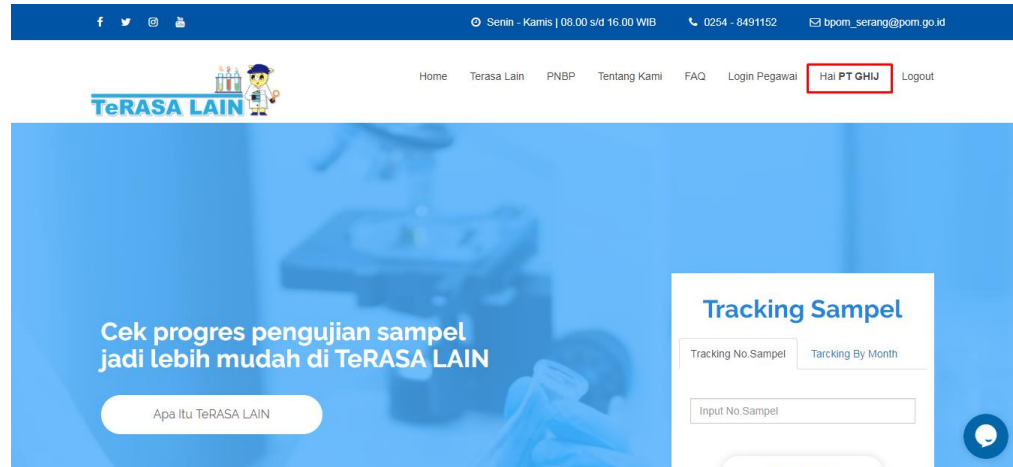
Senin - Kamis | 08.00 s/d 16.00 WIB

0254 - 8491152

bpom_serang@pom.go.id

TeRASA LAIN

Home Terasa Lain PNBP Tentang Kami FAQ Login Pegawai Hai PT GHIJ Logout

Cek progres pengujian sampel jadi lebih mudah di TeRASA LAIN

Apa Itu TeRASA LAIN

Tracking Sampel

Tracking No.Sampel Tarcking By Month

Input No.Sampel